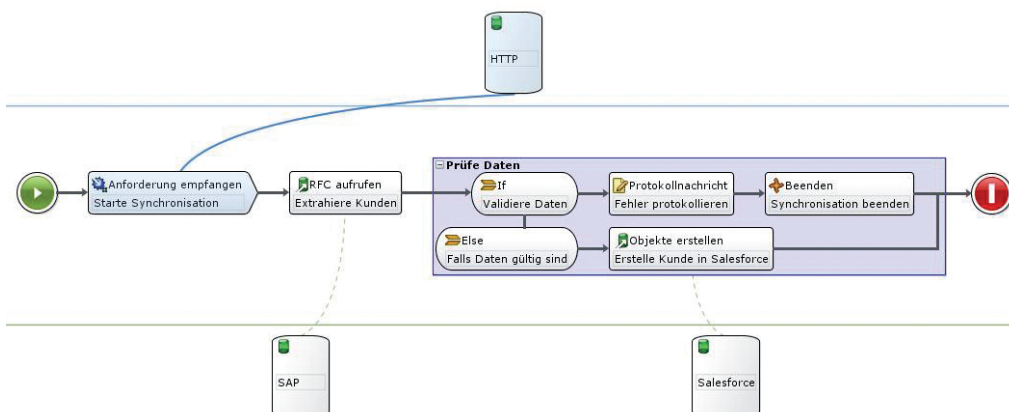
HTTP

Anforderung empfangen
Starte Synchronisation

RFC aufrufen
Extrahiere Kunden

Prüfe Daten

If
Validiere Daten

Protokollnachricht
Fehler protokollieren

Beenden
Synchronisation beenden

Else
Falls Daten gültig sind

Objekte erstellen
Erstelle Kunde in Salesforce

SAP

Salesforce